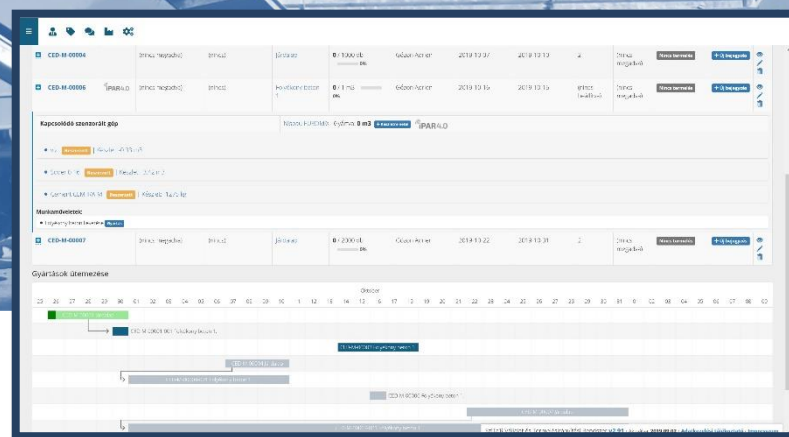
CED-M-00004 [nincs megadva] [nincs] Járdalap 0 / 1000 db 0% Gózon Ádám 2019.10.07 2019.10.10 3 [nincs megadva] Nincs termelés +Új bejegyzés

CED-M-00006 PAR4.0 [nincs megadva] [nincs] Folyékony beton 1 0 / 3 m3 0% Gózon Ádám 2019.10.15 2019.10.15 [nincs] [nincs megadva] Nincs termelés +Új bejegyzés

Kapcsolódó szenzorált gép

Nyomon követés: Gyártva: 0 m3 PAR4.0

Munkamûveletek:

CED-M-00007 [nincs megadva] [nincs] Járdalap 0 / 2000 db 0% Gózon Ádám 2019.10.22 2019.10.31 2 [nincs megadva] Nincs termelés +Új bejegyzés

Gyártások ütemezése

Október

23 24 27 28 29 30 01 02 03 04 05 06 07 08 09 10 11 12 13 14 15 16 17 18 19 20 21 22 23 24 25 26 27 28 29 30 31 01 02 03 04 05 06 07 08 09

CED-M-00006 Folyékony beton 1